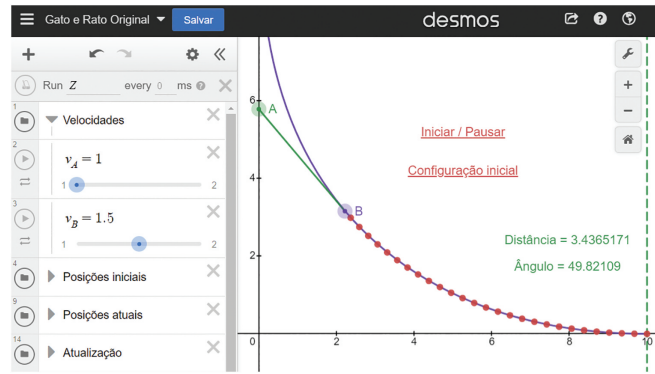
Gato e Rato Original
Salvar
desmos

Run $Z$ every 0 ms

1
Velocidades

2
$v_A = 1$
1
2

3
$v_B = 1.5$
1
2

4
Posições iniciais

9
Posições atuais

14
Atualização

Iniciar / Pausar

Configuração inicial

Distância = 3.4365171

Ângulo = 49.82109

A
B

6
4
2
0
2
4
6
8
10